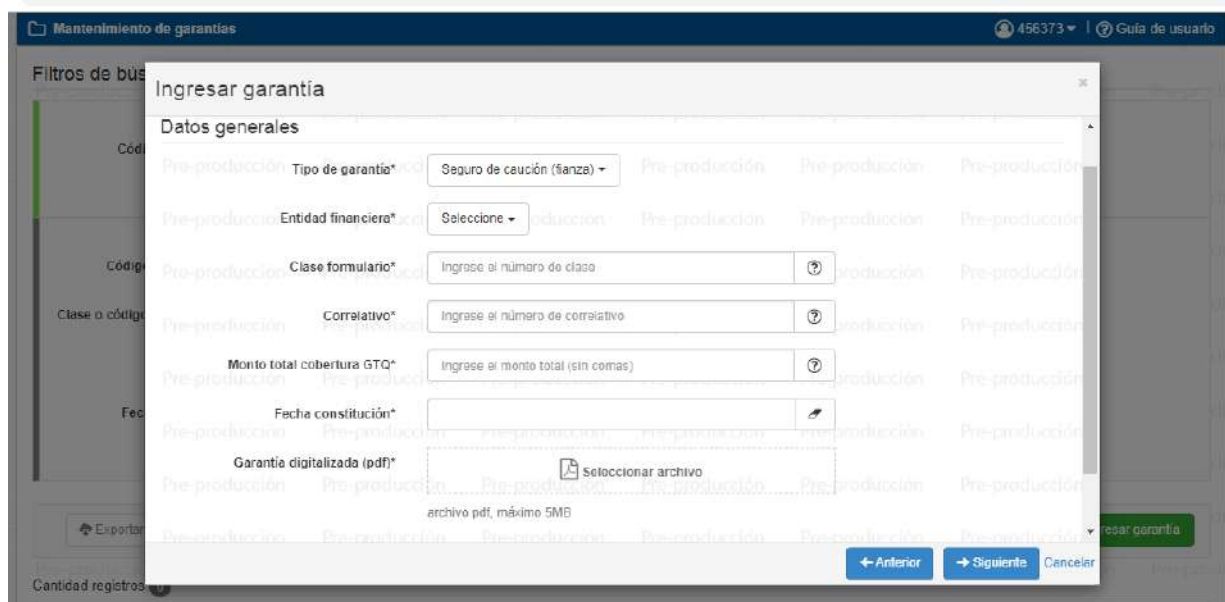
Mantenimiento de garantías

456373 ▾ | Guía de usuario

Filtros de bús

Cód

Códig

Clase o códig

Fec

Exportar

Cantidad registros 0

resar garantía

Ingresar garantía

×

Datos generales

Tipo de garantía* Seguro de caución (fianza) ▾

Entidad financiera* Seleccione ▾

Clase formulario* Ingrese el número de clase

Correlativo* Ingrese el número de correlativo

Monto total cobertura GTQ* Ingrese el monto total (sin comas)

Fecha constitución*

Garantía digitalizada (pdf)* Seleccionar archivo

archivo pdf, máximo 5MB

← Anterior

→ Siguiente

Cancelar

Pre-producción Pre-producción Pre-producción Pre-producción Pre-producción